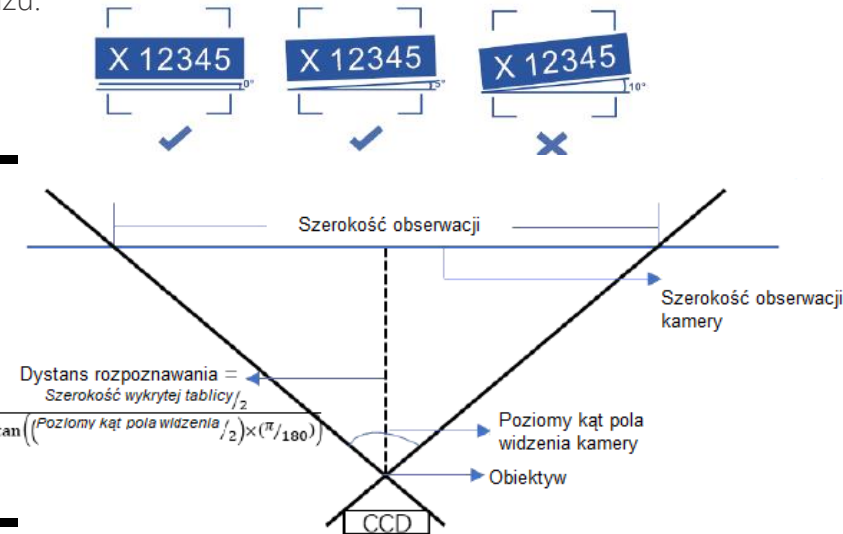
zu.

X 12345 0°

X 12345 5°

X 12345 10°

Szerokość obserwacji

Szerokość obserwacji kamery

Dystans rozpoznawania = $\frac{Szerokość\ wykrytej\ tablicy/_2}{tan\left(\left(Poziomy\ kąt\ pola\ widzenia/_2\right)\times(\pi/_{180})\right)}$

Poziomy kąt pola widzenia kamery

Obiektyw

CCD